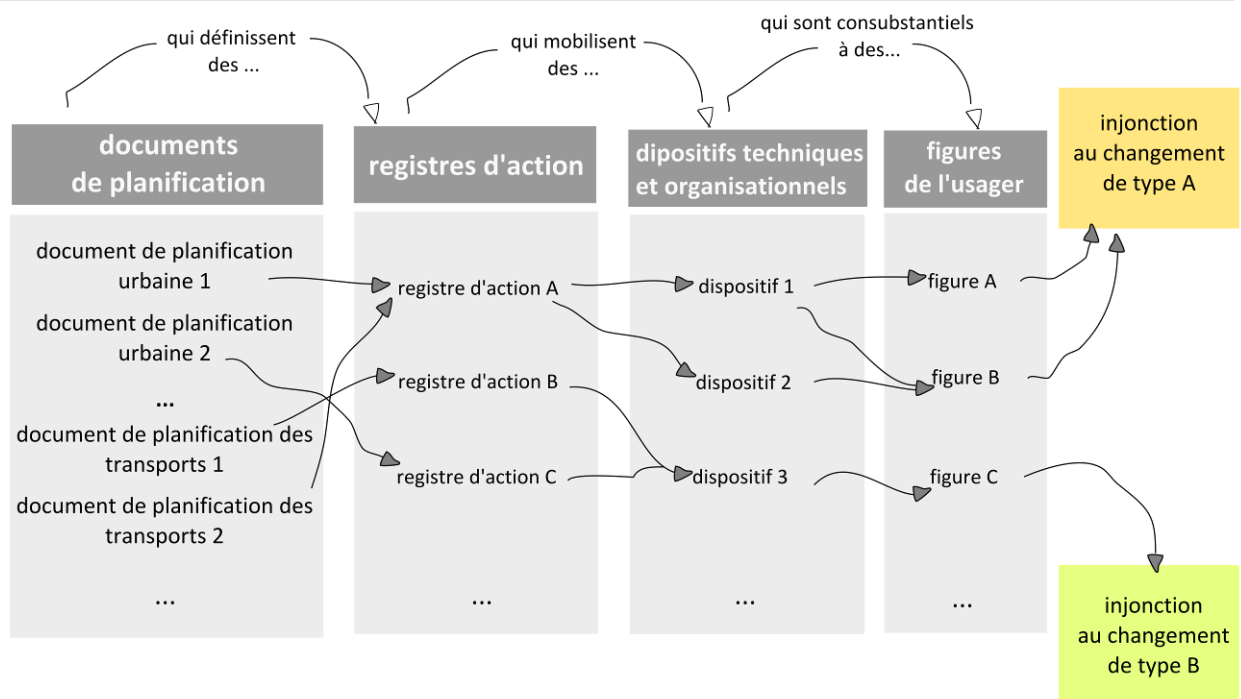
qui définissent des ...

qui mobilisent des ...

qui sont consubstantiels à des...

documents de planification

registres d'action

dispositifs techniques et organisationnels

figures de l'usager

injonction au changement de type A

document de planification urbaine 1

document de planification urbaine 2

...

document de planification des transports 1

document de planification des transports 2

...

registre d'action A

registre d'action B

registre d'action C

...

dispositif 1

dispositif 2

dispositif 3

...

figure A

figure B

figure C

...

injonction au changement de type B